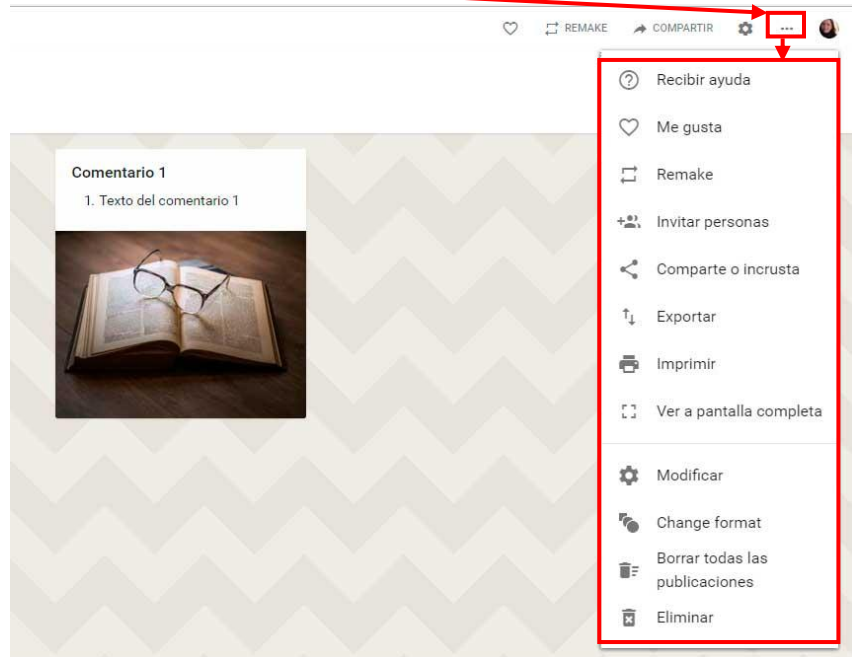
REMAKE COMPARTIR ...

Comentario 1

1. Texto del comentario 1

Recibir ayuda

Me gusta

Remake

Invitar personas

Comparte o incrusta

Exportar

Imprimir

Ver a pantalla completa

Modificar

Change format

Borrar todas las publicaciones

Eliminar